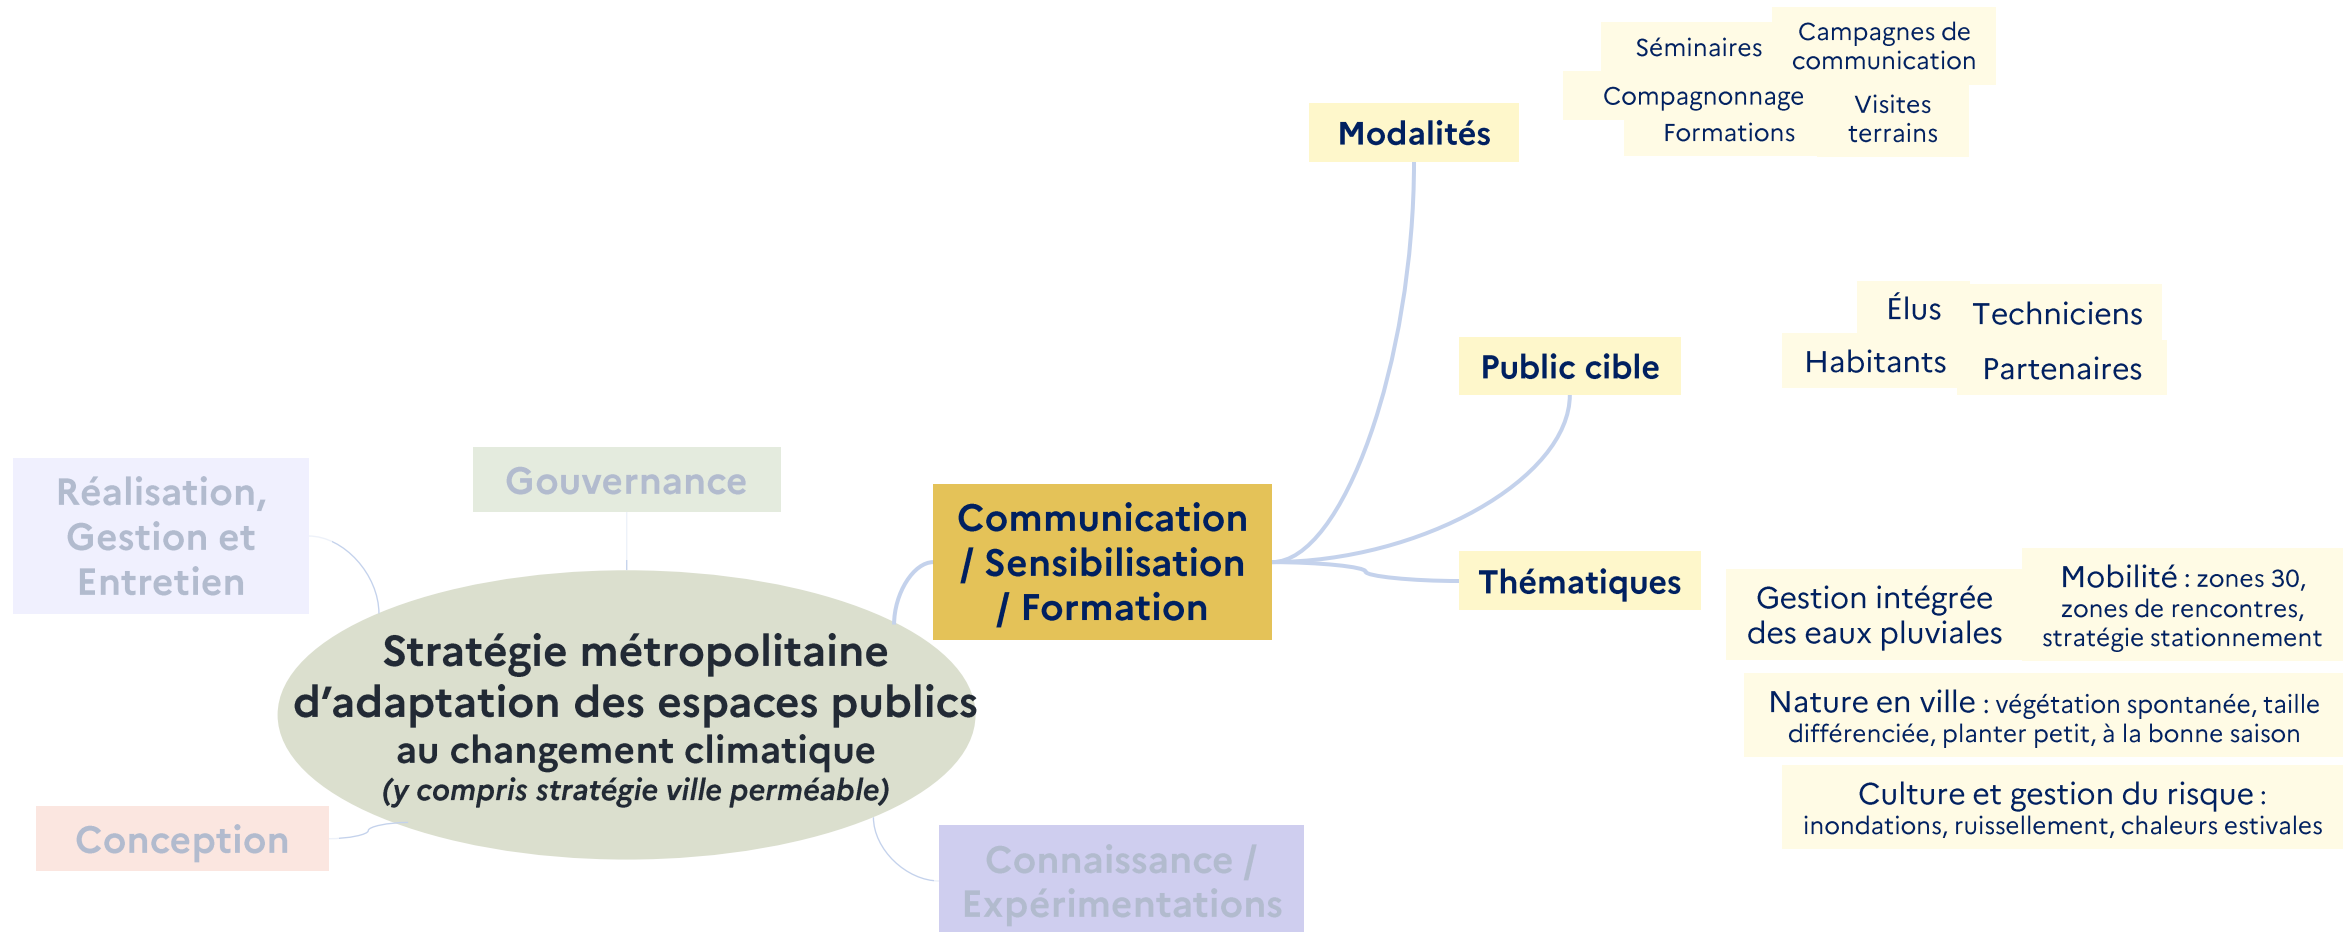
Stratégie métropolitaine d’adaptation des espaces publics au changement climatique
(y compris stratégie ville perméable)

Réalisation, Gestion et Entretien

Gouvernance

Conception

Connaissance / Expérimentations

Communication / Sensibilisation / Formation

Modalités

Séminaires

Campagnes de communication

Compagnonnage

Formations

Visites terrains

Public cible

Élus

Techniciens

Habitants

Partenaires

Thématiques

Gestion intégrée des eaux pluviales

Mobilité : zones 30, zones de rencontres, stratégie stationnement

Nature en ville : végétation spontanée, taille différenciée, planter petit, à la bonne saison

Culture et gestion du risque : inondations, ruissellement, chaleurs estivales